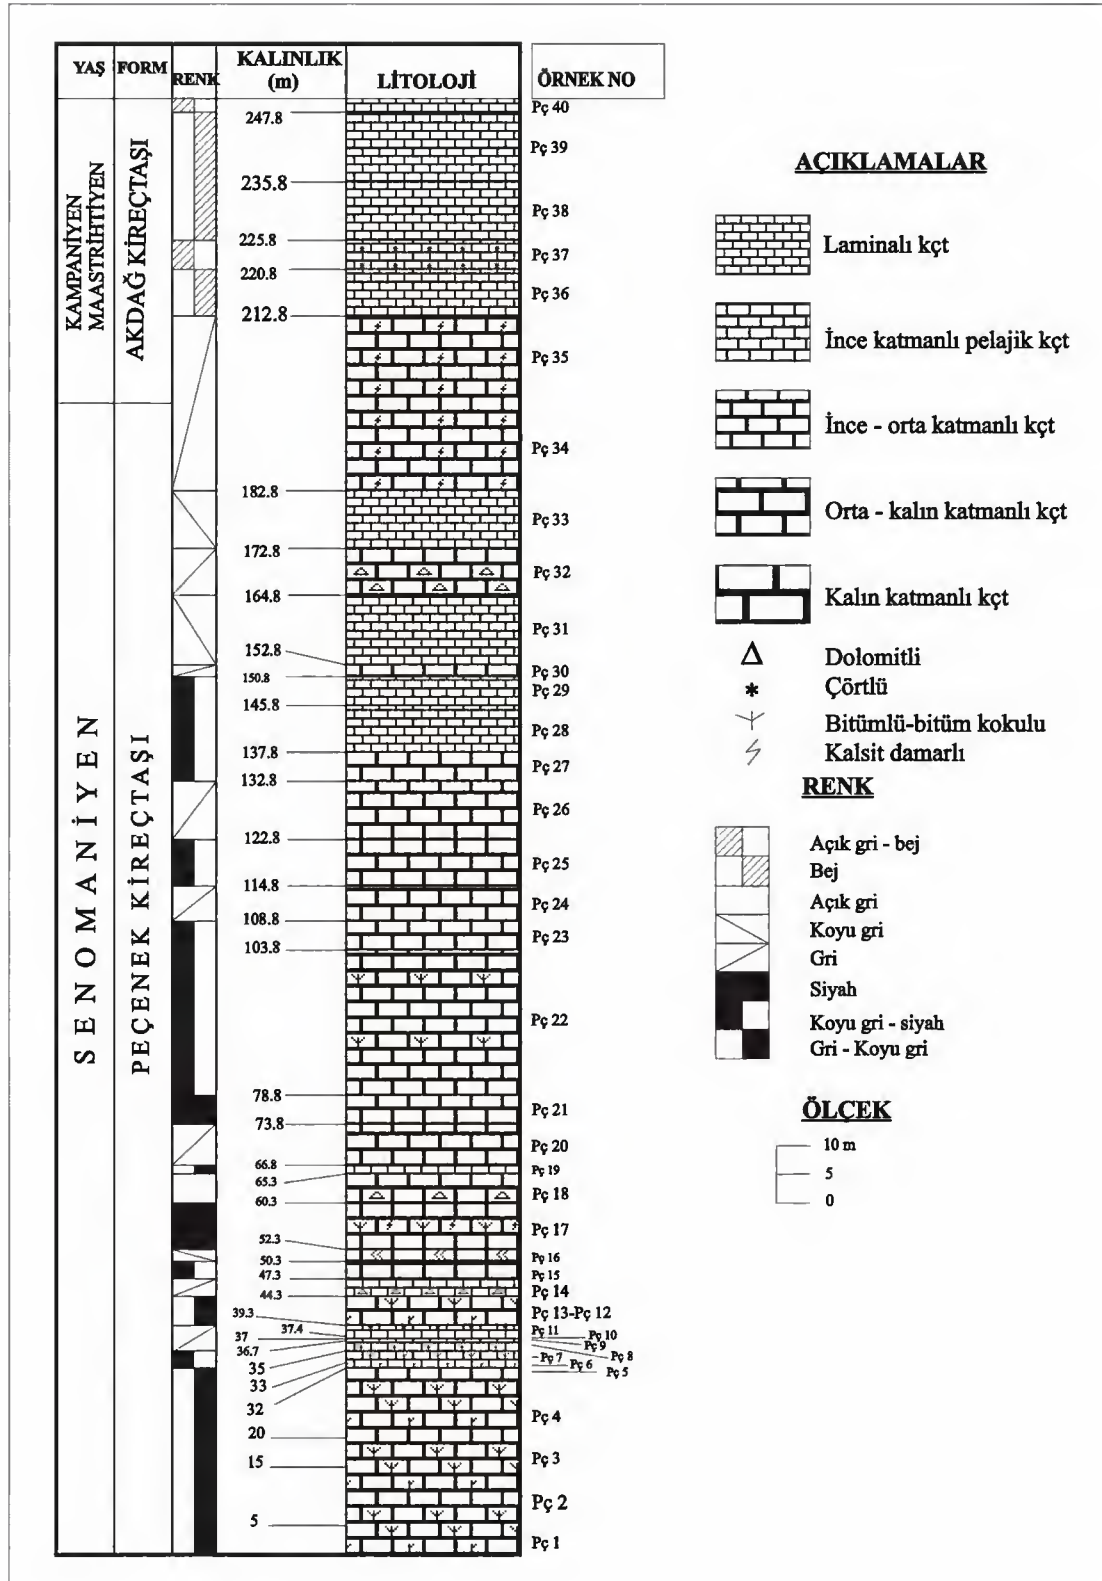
| YAŞ | FORM | RENK | KALINLIK (m) | LİTOLOJİ | ÖRNEK NO |
|---|---|---|---|---|---|

KAMPANİYEN MAASTRİHTİYEN

AKDAĞ KİREÇTAŞI

SENOMANİYEN

PEÇENEK KİREÇTAŞI

247.8
235.8
225.8
220.8
212.8
182.8
172.8
164.8
152.8
150.8
145.8
137.8
132.8
122.8
114.8
108.8
103.8
78.8
73.8
66.8
65.3
60.3
52.3
50.3
47.3
44.3
39.3
37.4
37
36.7
35
33
32
20
15
5

Pç 40
Pç 39
Pç 38
Pç 37
Pç 36
Pç 35
Pç 34
Pç 33
Pç 32
Pç 31
Pç 30
Pç 29
Pç 28
Pç 27
Pç 26
Pç 25
Pç 24
Pç 23
Pç 22
Pç 21
Pç 20
Pç 19
Pç 18
Pç 17
Pç 16
Pç 15
Pç 14
Pç 13-Pç 12
Pç 11
Pç 10
Pç 9
Pç 8
Pç 7
Pç 6
Pç 5
Pç 4
Pç 3
Pç 2
Pç 1

AÇIKLAMALAR

Laminalı kçt
İnce katmanlı pelajik kçt
İnce - orta katmanlı kçt
Orta - kalın katmanlı kçt
Kalın katmanlı kçt
Δ Dolomitli
* Çörtlü
Bitümlü-bitüm kokulu
Kalsit damarlı

RENK

Açık gri - bej
Bej
Açık gri
Koyu gri
Gri
Siyah
Koyu gri - siyah
Gri - Koyu gri

ÖLÇEK

10 m
5
0